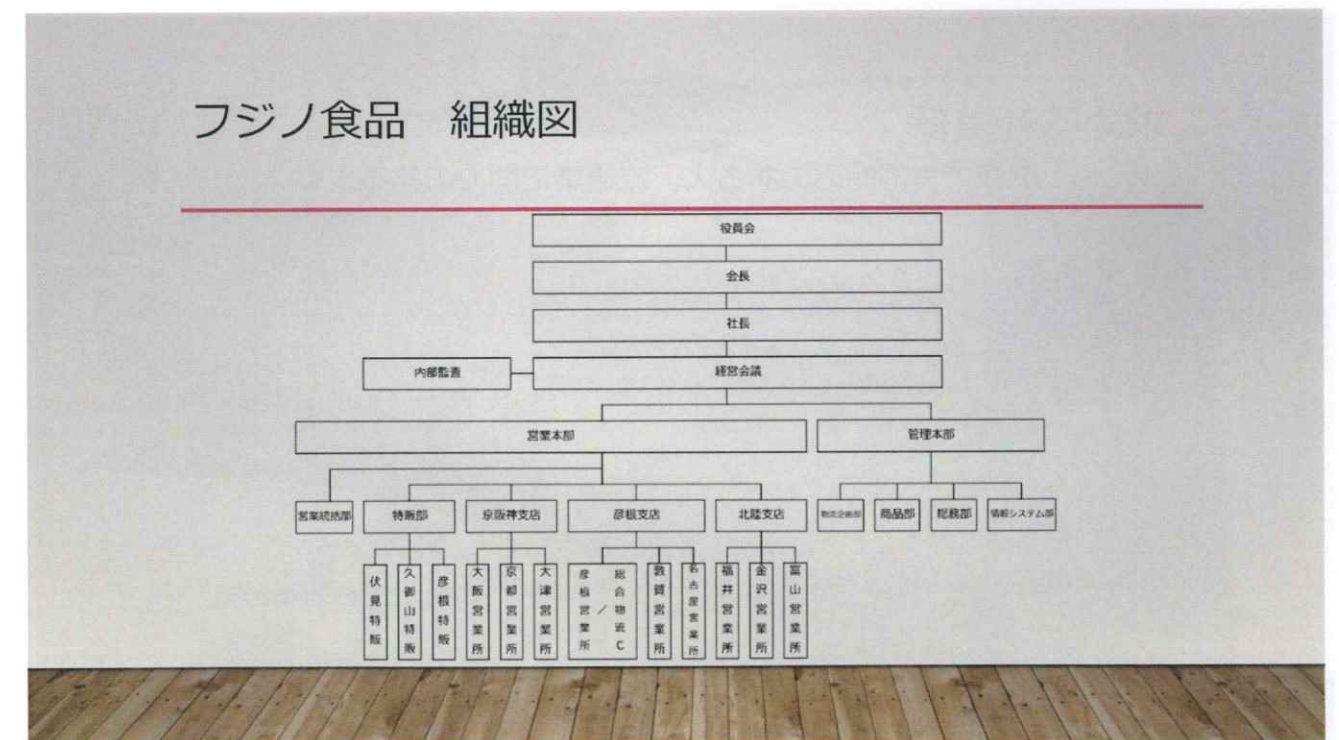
フジノ食品　組織図

役員会

会長

社長

内部監査

経営会議

営業本部

管理本部

営業統括部

特販部

京阪神支店

彦根支店

北陸支店

物流企画部

商品部

総務部

情報システム部

伏見特販

久御山特販

彦根特販

大阪営業所

京都営業所

大津営業所

彦根営業所

総合物流C

敦賀営業所

名古屋営業所

福井営業所

金沢営業所

富山営業所